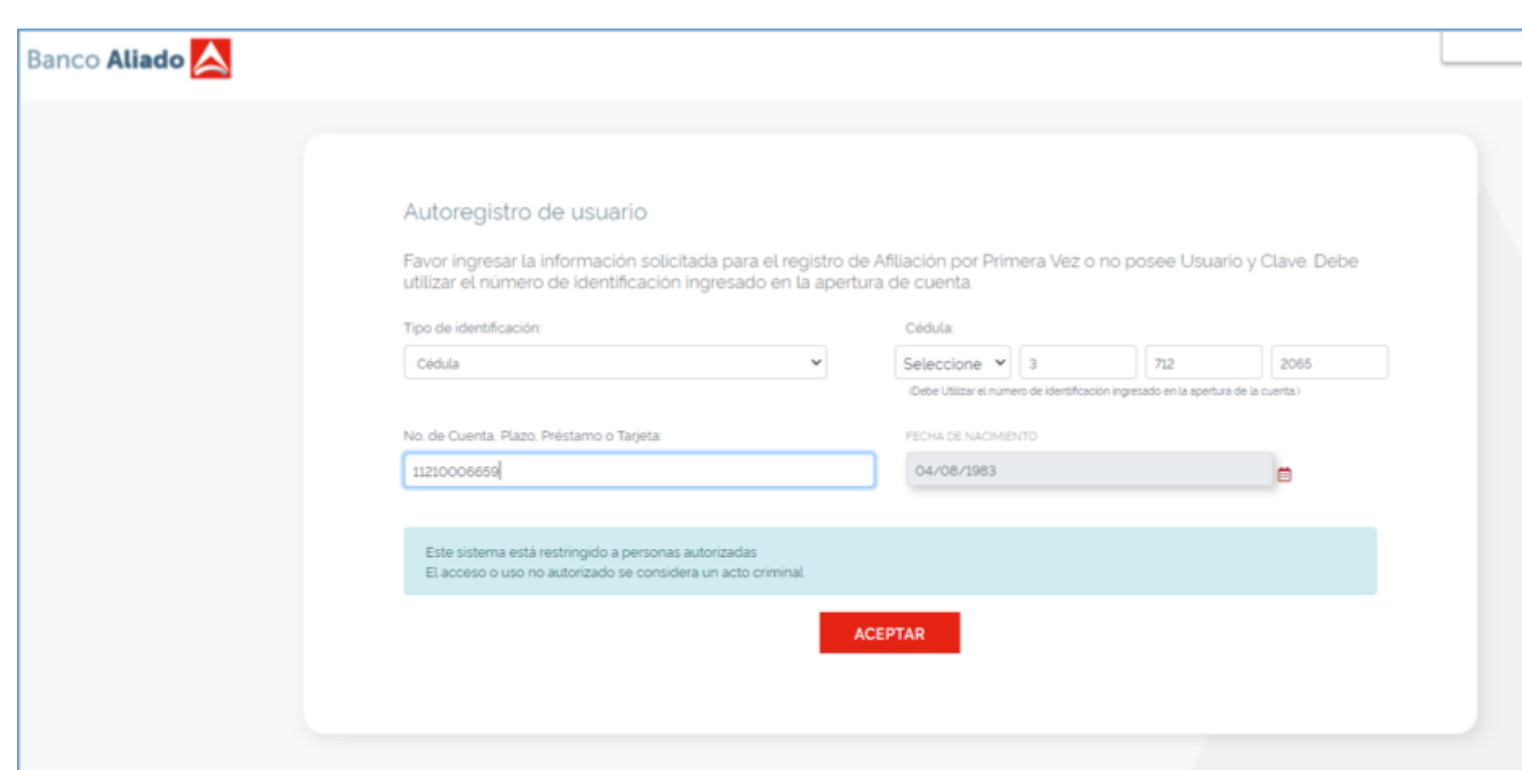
Banco Aliado

Autoregistro de usuario

Favor ingresar la información solicitada para el registro de Afiliación por Primera Vez o no posee Usuario y Clave. Debe utilizar el número de identificación ingresado en la apertura de cuenta.

Tipo de identificación:

Cédula

Cédula:

Seleccione 3 712 2065

(Debe Utilizar el número de identificación ingresado en la apertura de la cuenta.)

No. de Cuenta, Plazo, Préstamo o Tarjeta:

11210006659

FECHA DE NACIMIENTO

04/08/1983

Este sistema está restringido a personas autorizadas
El acceso o uso no autorizado se considera un acto criminal

ACEPTAR